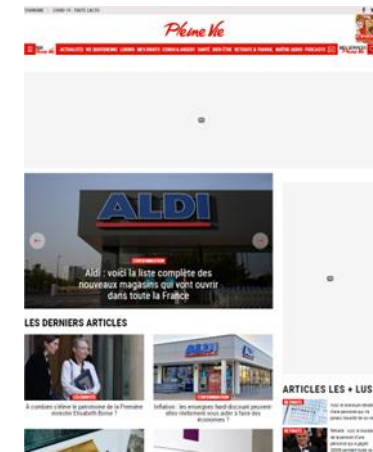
Pleine Vie

ALDI

CONSOMMATION

Aldi : voici la liste complète des nouveaux magasins qui vont ouvrir dans toute la France

LES DERNIERS ARTICLES

CÉLÉBRITÉS

À combien s'élève le patrimoine de la Première ministre Elisabeth Borne ?

CONSOMMATION

Inflation : les enseignes hard-discount peuvent-elles réellement vous aider à faire des économies ?

ARTICLES LES + LUS

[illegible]